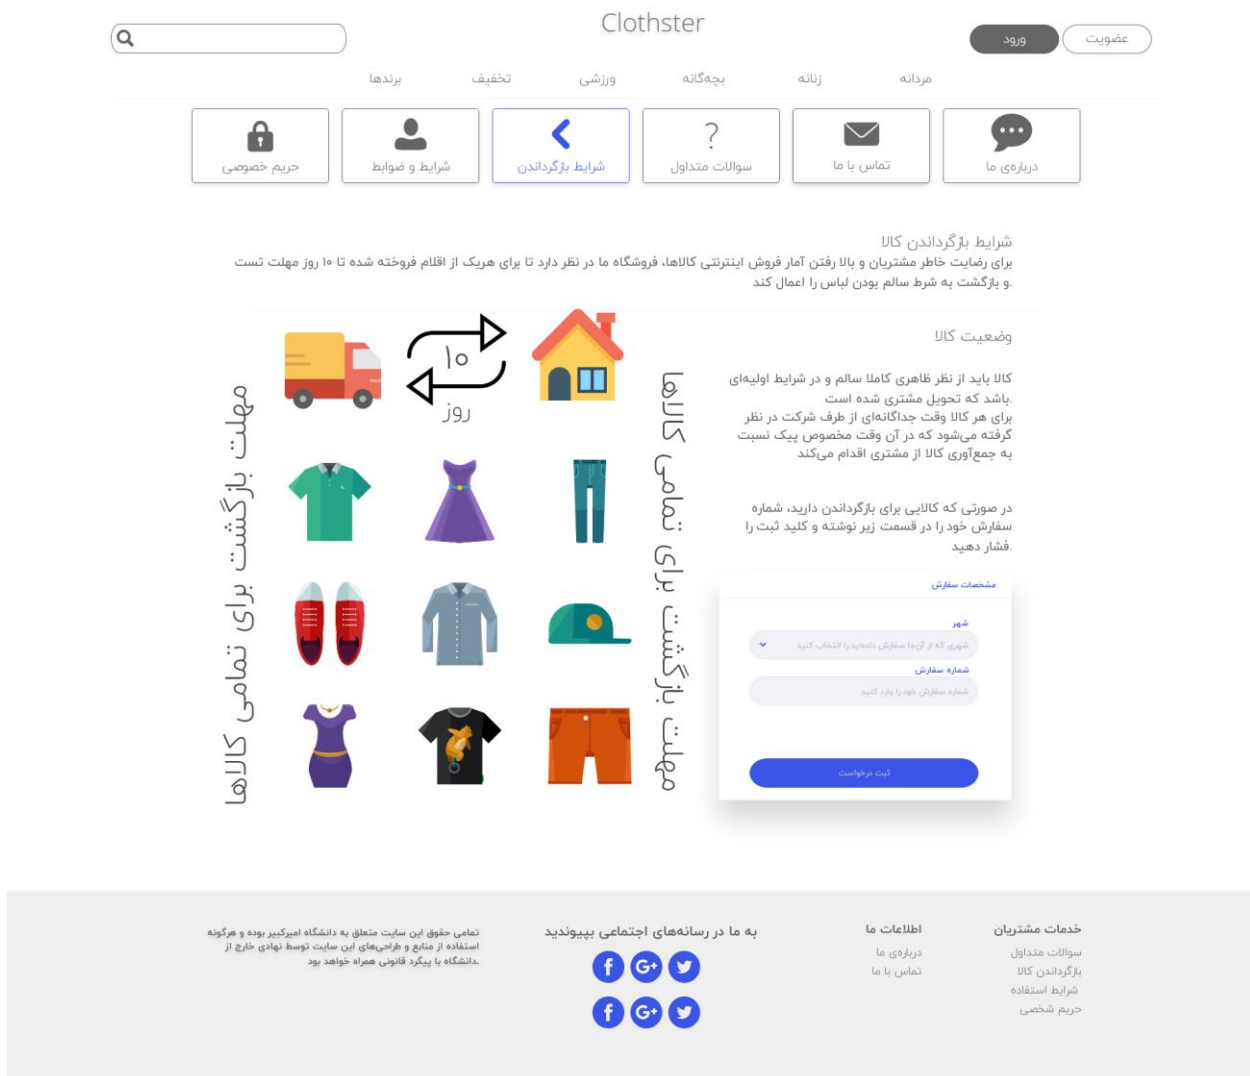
Clothster

عضویت
ورود

مردانه
زنانه
بچه‌گانه
ورزشی
تخفیف
برندها

درباره‌ی ما
تماس با ما
سوالات متداول
شرایط بازگرداندن
شرایط و ضوابط
حریم خصوصی

شرایط بازگرداندن کالا
برای رضایت خاطر مشتریان و بالا رفتن آمار فروش اینترنتی کالاها، فروشگاه ما در نظر دارد تا برای هریک از اقلام فروخته شده تا ۱۰ روز مهلت تست و بازگشت به شرط سالم بودن لباس را اعمال کند.

وضعیت کالا

کالا باید از نظر ظاهری کاملا سالم و در شرایط اولیه‌ای باشد که تحویل مشتری شده است.
برای هر کالا وقت جداگانه‌ای از طرف شرکت در نظر گرفته می‌شود که در آن وقت مخصوص پیک نسبت به جمع‌آوری کالا از مشتری اقدام می‌کند

در صورتی که کالایی برای بازگرداندن دارید، شماره سفارش خود را در قسمت زیر نوشته و کلید ثبت را فشار دهید.

مشخصات سفارش
شهر
شهری که از آنجا سفارش داده‌اید را انتخاب کنید
شماره سفارش
شماره سفارش خود را وارد کنید
ثبت درخواست

۱۰
روز

مهلت بازگشت برای تمامی کالاها
مهلت بازگشت برای تمامی کالاها

خدمات مشتریان
سوالات متداول
بازگرداندن کالا
شرایط استفاده
حریم شخصی

اطلاعات ما
درباره‌ی ما
تماس با ما

به ما در رسانه‌های اجتماعی بپیوندید

تمامی حقوق این سایت متعلق به دانشگاه امیرکبیر بوده و هرگونه استفاده از منابع و طراحی‌های این سایت توسط نهادی خارج از دانشگاه با پیگرد قانونی همراه خواهد بود.